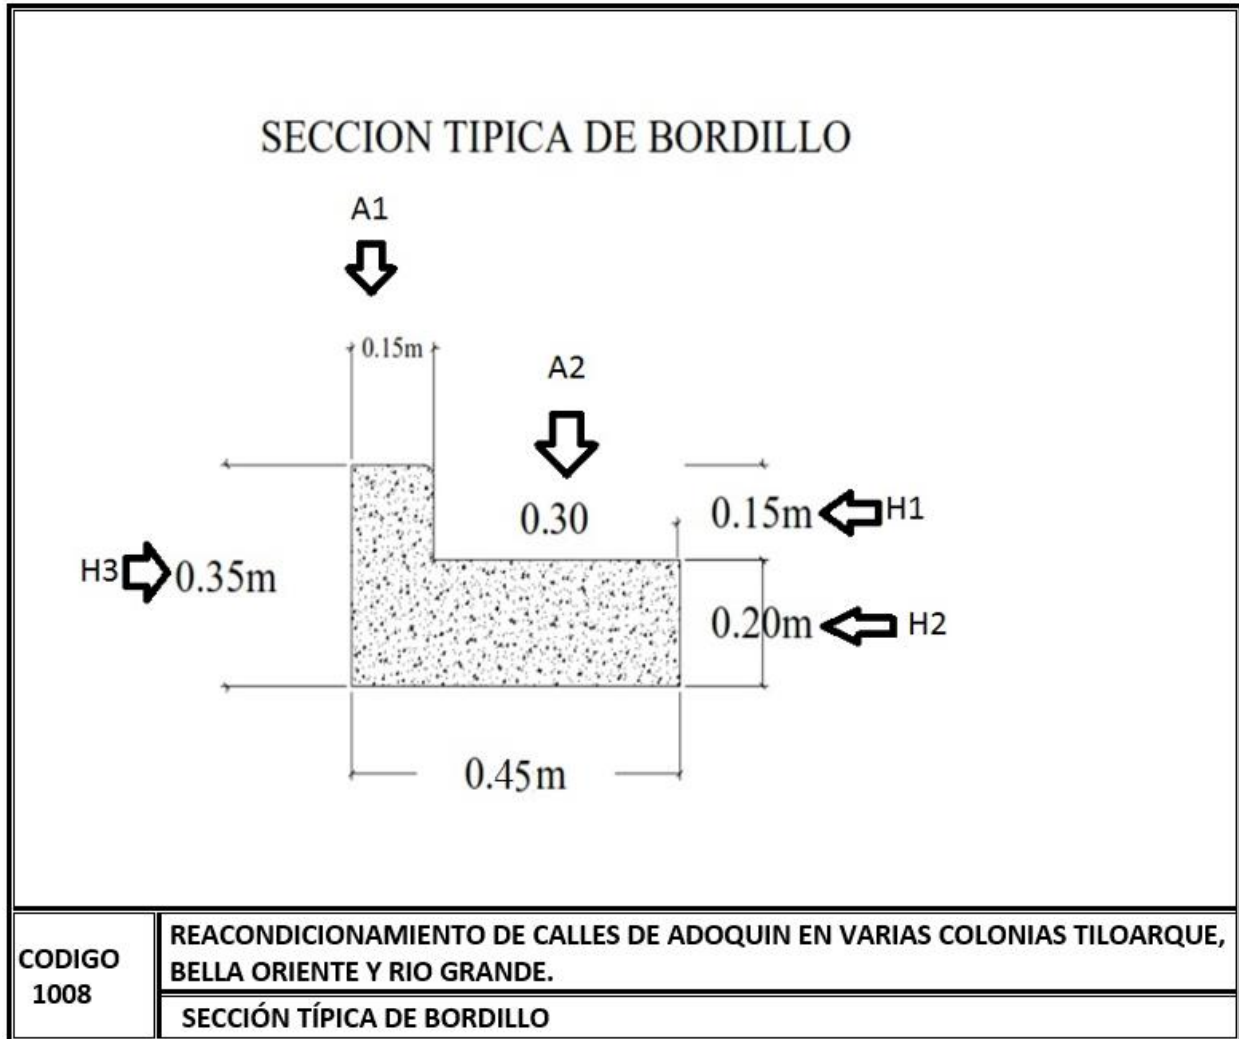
SECCION TIPICA DE BORDILLO

A1

0.15m

A2

0.30

0.15m H1

H3 0.35m

0.20m H2

0.45m

| CODIGO 1008 | REACONDICIONAMIENTO DE CALLES DE ADOQUIN EN VARIAS COLONIAS TILOARQUE, BELLA ORIENTE Y RIO GRANDE. |
|---|---|
| | SECCIÓN TÍPICA DE BORDILLO |